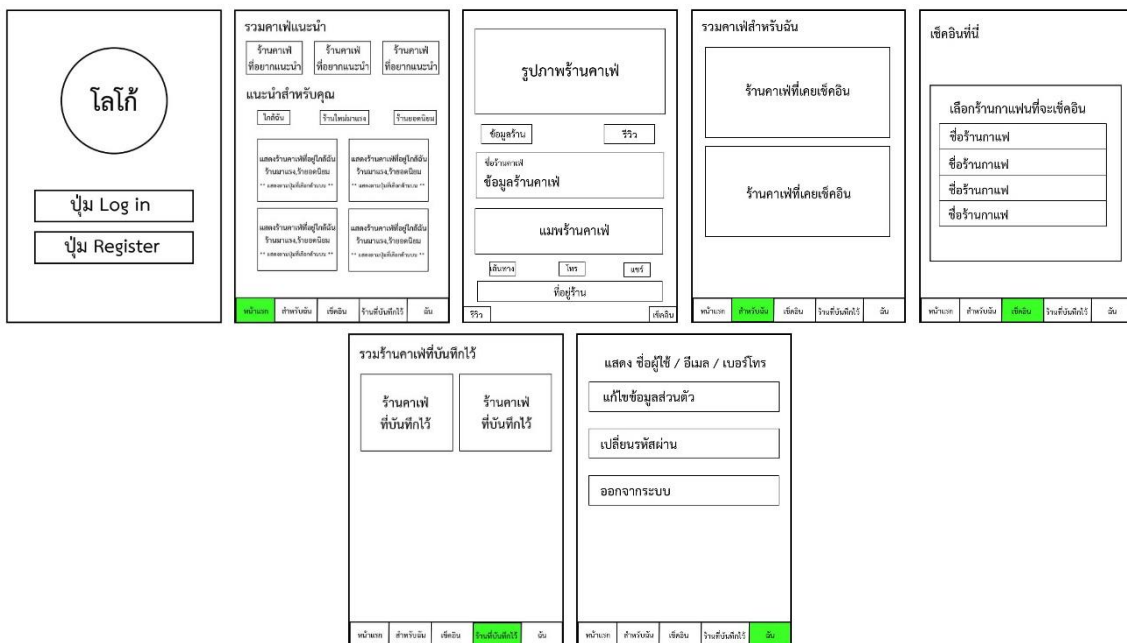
โลโก้

ปุ่ม Log in

ปุ่ม Register

รวมคาเฟ่แนะนำ

ร้านคาเฟ่ ที่อยากแนะนำ

ร้านคาเฟ่ ที่อยากแนะนำ

ร้านคาเฟ่ ที่อยากแนะนำ

แนะนำสำหรับคุณ

ใกล้ฉัน

ร้านใหม่มาแรง

ร้านยอดนิยม

แสดงร้านคาเฟ่ที่อยู่ใกล้ฉัน ร้านมาแรง,ร้านยอดนิยม

** แสดงตามปุ่มที่เลือกด้านบน **

แสดงร้านคาเฟ่ที่อยู่ใกล้ฉัน ร้านมาแรง,ร้านยอดนิยม

** แสดงตามปุ่มที่เลือกด้านบน **

แสดงร้านคาเฟ่ที่อยู่ใกล้ฉัน ร้านมาแรง,ร้านยอดนิยม

** แสดงตามปุ่มที่เลือกด้านบน **

แสดงร้านคาเฟ่ที่อยู่ใกล้ฉัน ร้านมาแรง,ร้านยอดนิยม

** แสดงตามปุ่มที่เลือกด้านบน **

หน้าแรก | สำหรับฉัน | เช็คอิน | ร้านที่บันทึกไว้ | ฉัน

รูปภาพร้านคาเฟ่

ข้อมูลร้าน

รีวิว

ชื่อร้านคาเฟ่

ข้อมูลร้านคาเฟ่

แมพร้านคาเฟ่

เส้นทาง

โทร

แชร์

ที่อยู่ร้าน

รีวิว

เช็คอิน

รวมคาเฟ่สำหรับฉัน

ร้านคาเฟ่ที่เคยเช็คอิน

ร้านคาเฟ่ที่เคยเช็คอิน

หน้าแรก | สำหรับฉัน | เช็คอิน | ร้านที่บันทึกไว้ | ฉัน

เช็คอินที่นี่

เลือกร้านกาแฟที่จะเช็คอิน

ชื่อร้านกาแฟ

ชื่อร้านกาแฟ

ชื่อร้านกาแฟ

ชื่อร้านกาแฟ

หน้าแรก | สำหรับฉัน | เช็คอิน | ร้านที่บันทึกไว้ | ฉัน

รวมร้านคาเฟ่ที่บันทึกไว้

ร้านคาเฟ่ ที่บันทึกไว้

ร้านคาเฟ่ ที่บันทึกไว้

หน้าแรก | สำหรับฉัน | เช็คอิน | ร้านที่บันทึกไว้ | ฉัน

แสดง ชื่อผู้ใช้ / อีเมล / เบอร์โทร

แก้ไขข้อมูลส่วนตัว

เปลี่ยนรหัสผ่าน

ออกจากระบบ

หน้าแรก | สำหรับฉัน | เช็คอิน | ร้านที่บันทึกไว้ | ฉัน